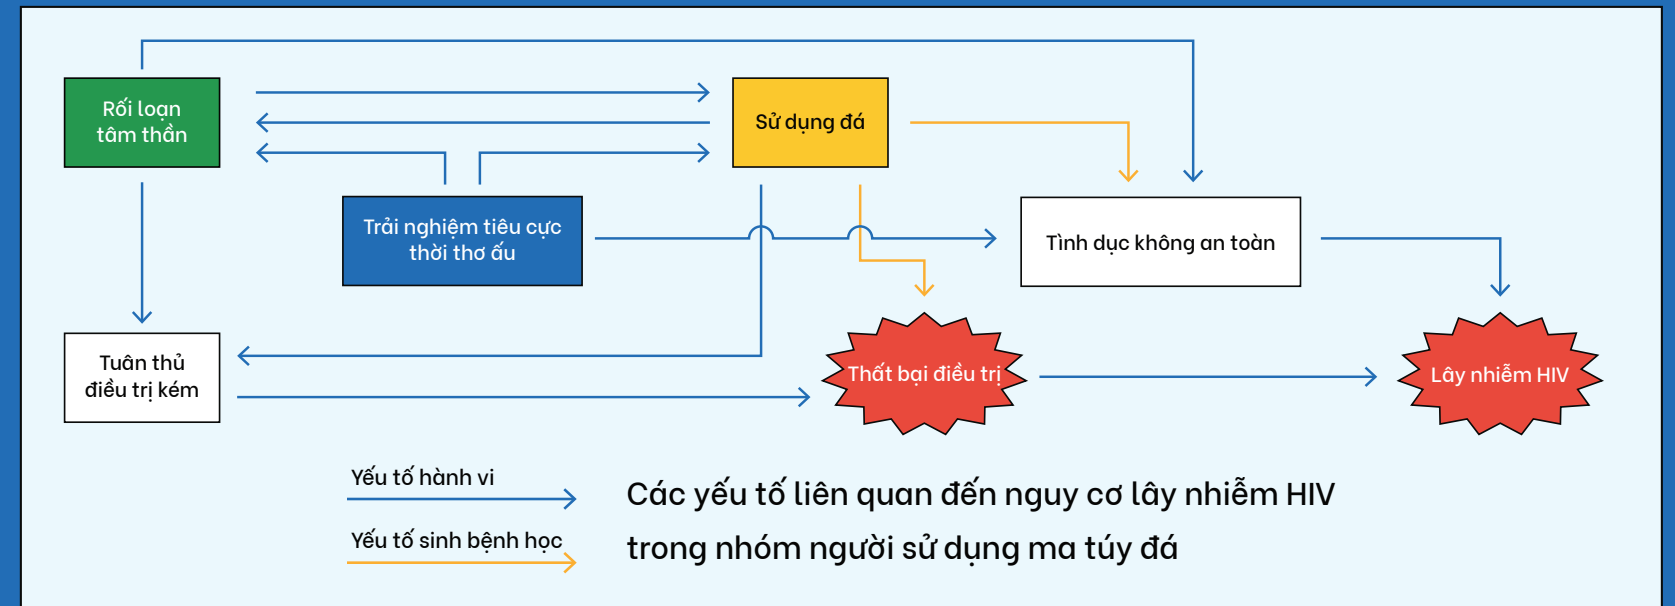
Rối loạn tâm thần

Sử dụng đá

Trải nghiệm tiêu cực thời thơ ấu

Tình dục không an toàn

Tuân thủ điều trị kém

Thất bại điều trị

Lây nhiễm HIV

Yếu tố hành vi

Yếu tố sinh bệnh học

Các yếu tố liên quan đến nguy cơ lây nhiễm HIV trong nhóm người sử dụng ma túy đá